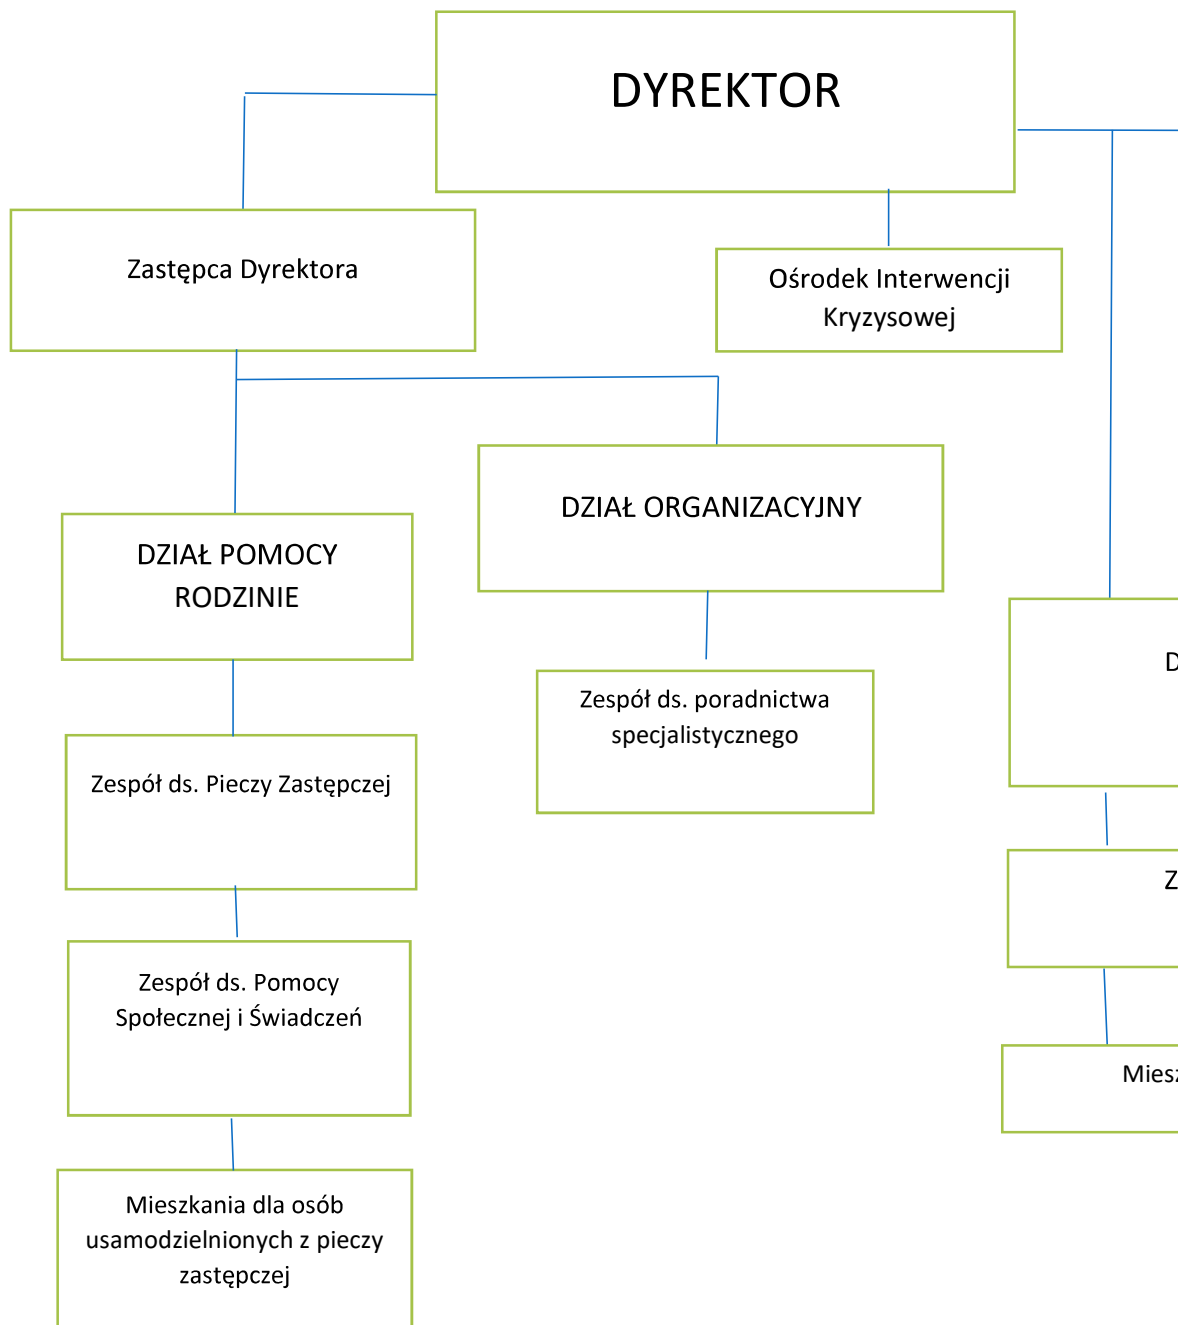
DYREKTOR

Zastępca Dyrektora

Ośrodek Interwencji Kryzysowej

DZIAŁ POMOCY RODZINIE

DZIAŁ ORGANIZACYJNY

Zespół ds. poradnictwa specjalistycznego

D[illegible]

Zespół ds. Pieczy Zastępczej

Z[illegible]

Zespół ds. Pomocy Społecznej i Świadczeń

Miesz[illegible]

Mieszkania dla osób usamodzielnionych z pieczy zastępczej